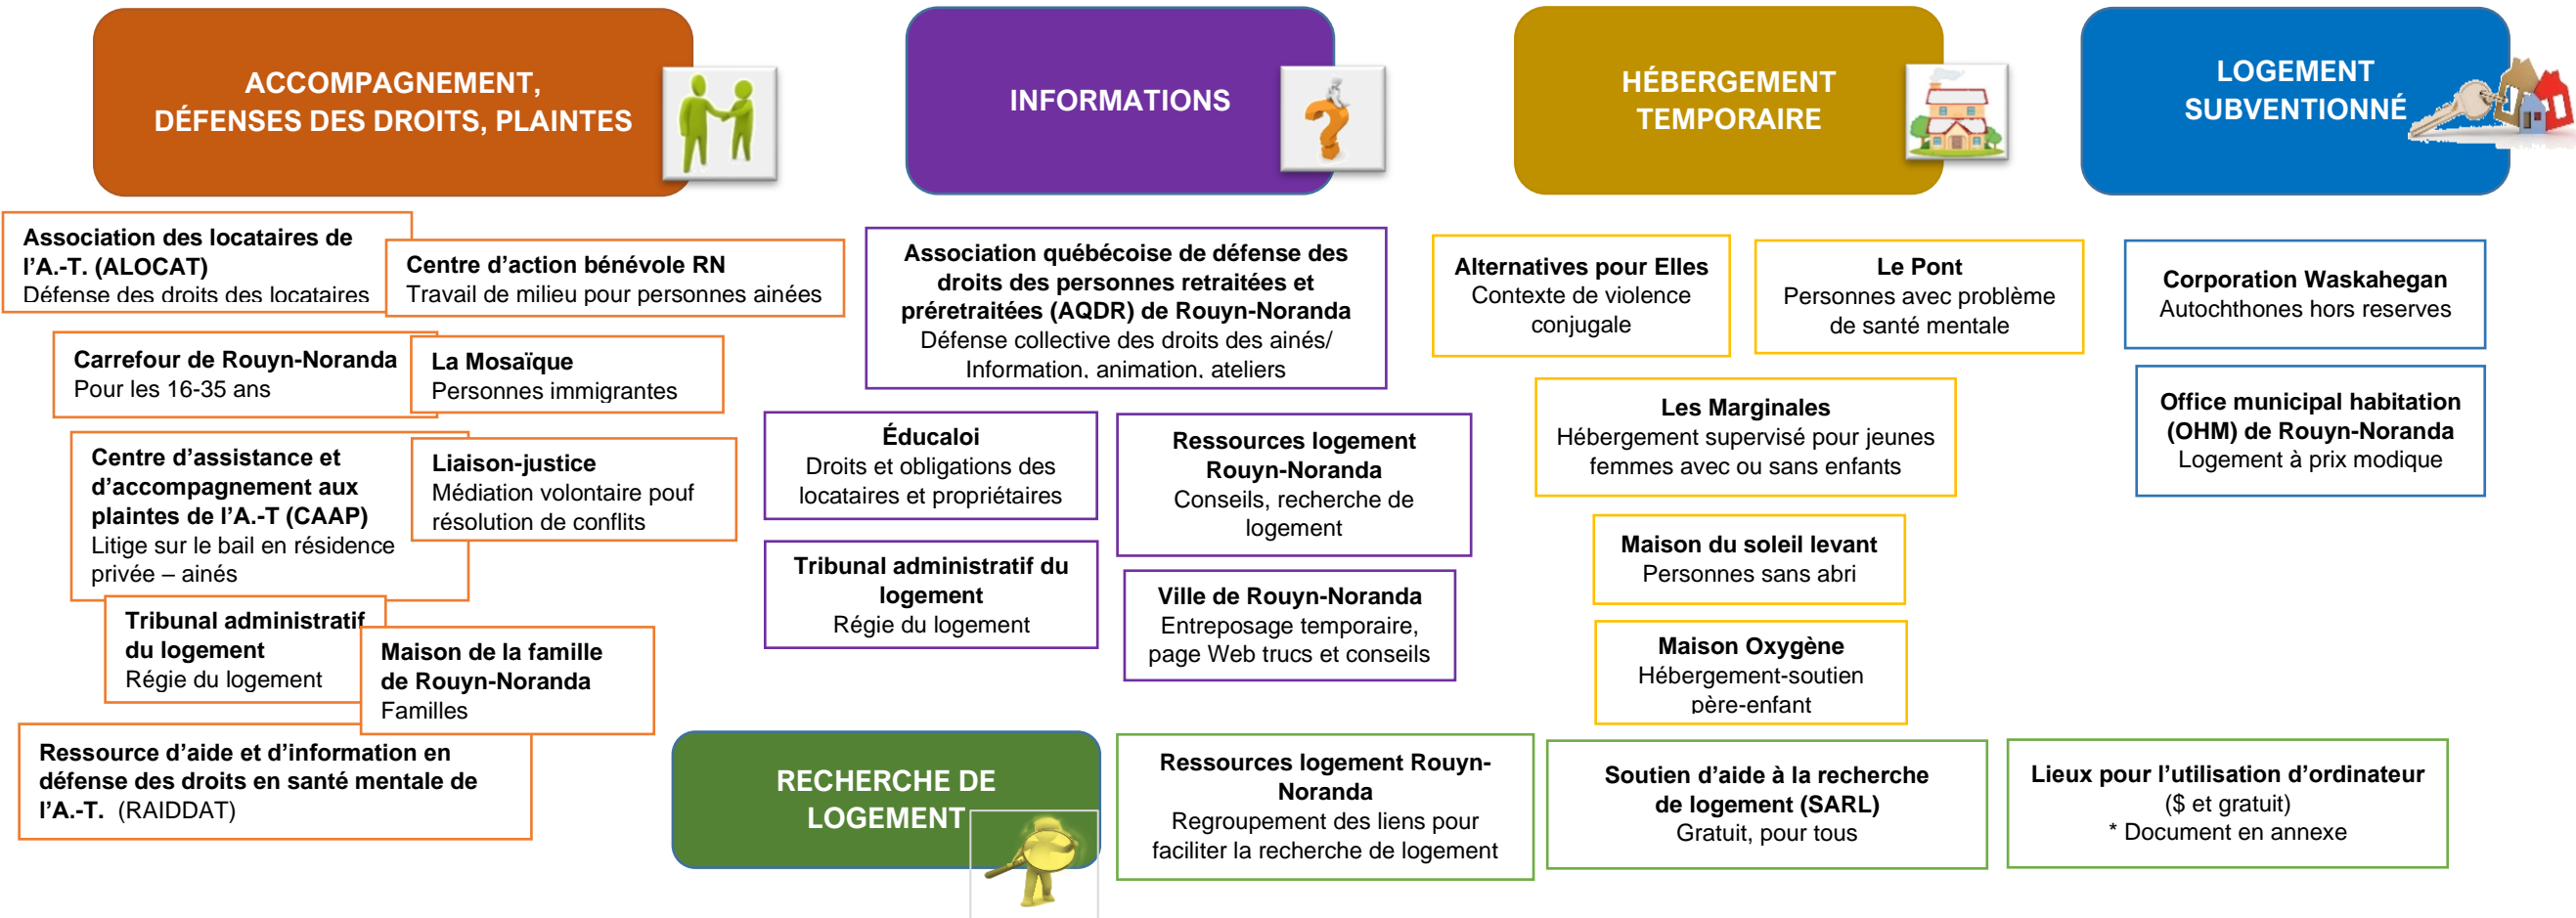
ACCOMPAGNEMENT, DÉFENSES DES DROITS, PLAINTES

Association des locataires de l'A.-T. (ALOCAT)
Défense des droits des locataires

Centre d'action bénévole RN
Travail de milieu pour personnes ainées

Carrefour de Rouyn-Noranda
Pour les 16-35 ans

La Mosaïque
Personnes immigrantes

Centre d'assistance et d'accompagnement aux plaintes de l'A.-T (CAAP)
Litige sur le bail en résidence privée – ainés

Liaison-justice
Médiation volontaire pouf résolution de conflits

Tribunal administratif du logement
Régie du logement

Maison de la famille de Rouyn-Noranda
Familles

Ressource d'aide et d'information en défense des droits en santé mentale de l'A.-T. (RAIDDAT)

INFORMATIONS

Association québécoise de défense des droits des personnes retraitées et préretraitées (AQDR) de Rouyn-Noranda
Défense collective des droits des ainés/ Information, animation, ateliers

Éducaloi
Droits et obligations des locataires et propriétaires

Ressources logement Rouyn-Noranda
Conseils, recherche de logement

Tribunal administratif du logement
Régie du logement

Ville de Rouyn-Noranda
Entreposage temporaire, page Web trucs et conseils

HÉBERGEMENT TEMPORAIRE

Alternatives pour Elles
Contexte de violence conjugale

Le Pont
Personnes avec problème de santé mentale

Les Marginales
Hébergement supervisé pour jeunes femmes avec ou sans enfants

Maison du soleil levant
Personnes sans abri

Maison Oxygène
Hébergement-soutien père-enfant

LOGEMENT SUBVENTIONNÉ

Corporation Waskahegan
Autochthones hors reserves

Office municipal habitation (OHM) de Rouyn-Noranda
Logement à prix modique

RECHERCHE DE LOGEMENT

Ressources logement Rouyn-Noranda
Regroupement des liens pour faciliter la recherche de logement

Soutien d'aide à la recherche de logement (SARL)
Gratuit, pour tous

Lieux pour l'utilisation d'ordinateur
($ et gratuit)
* Document en annexe